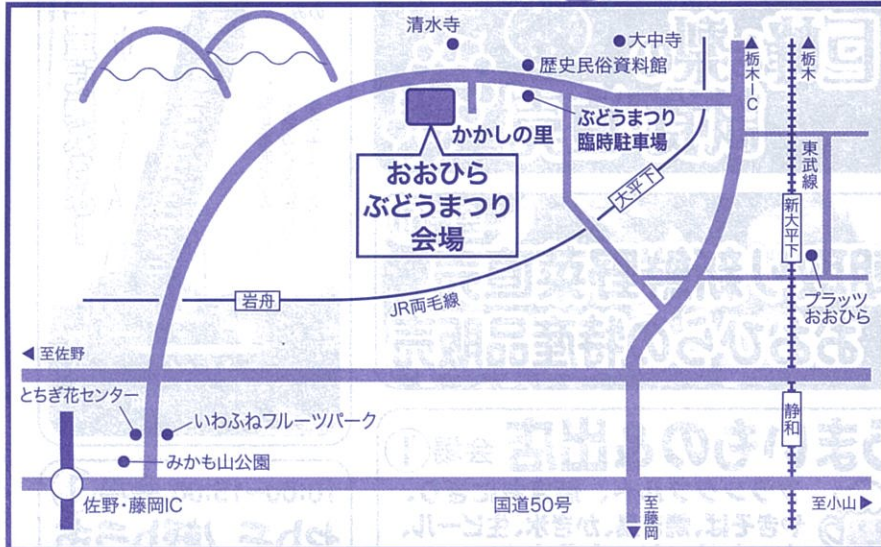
清水寺
大中寺
歴史民俗資料館
栃木IC
栃木
ぶどうまつり臨時駐車場
かかしの里
おおひら
ぶどうまつり
会場
東武線
大平下
新大平下
岩舟
JR両毛線
プラッツおおひら
至佐野
とちぎ花センター
いわふねフルーツパーク
みかも山公園
静和
佐野・藤岡IC
国道50号
至藤岡
至小山